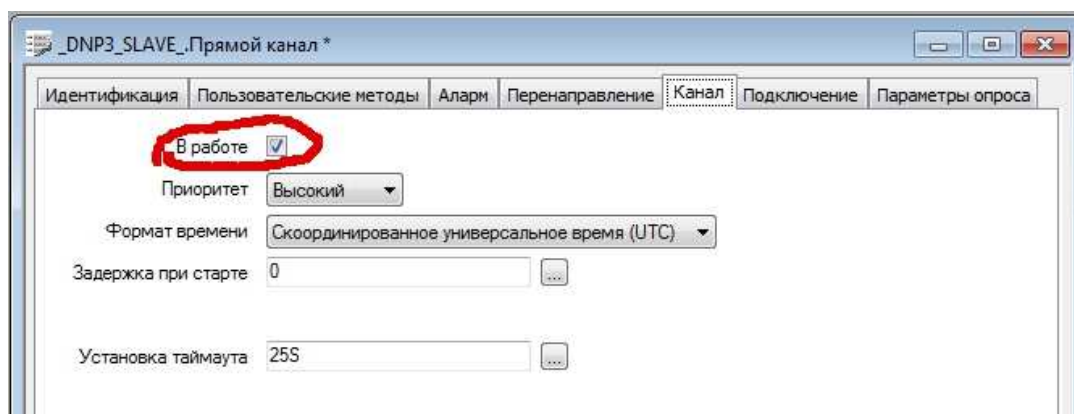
_DNP3_SLAVE_.Прямой канал *

Идентификация | Пользовательские методы | Аларм | Перенаправление | Канал | Подключение | Параметры опроса

В работе

Приоритет Высокий

Формат времени Скоординированное универсальное время (UTC)

Задержка при старте 0 ...

Установка таймаута 25S ...